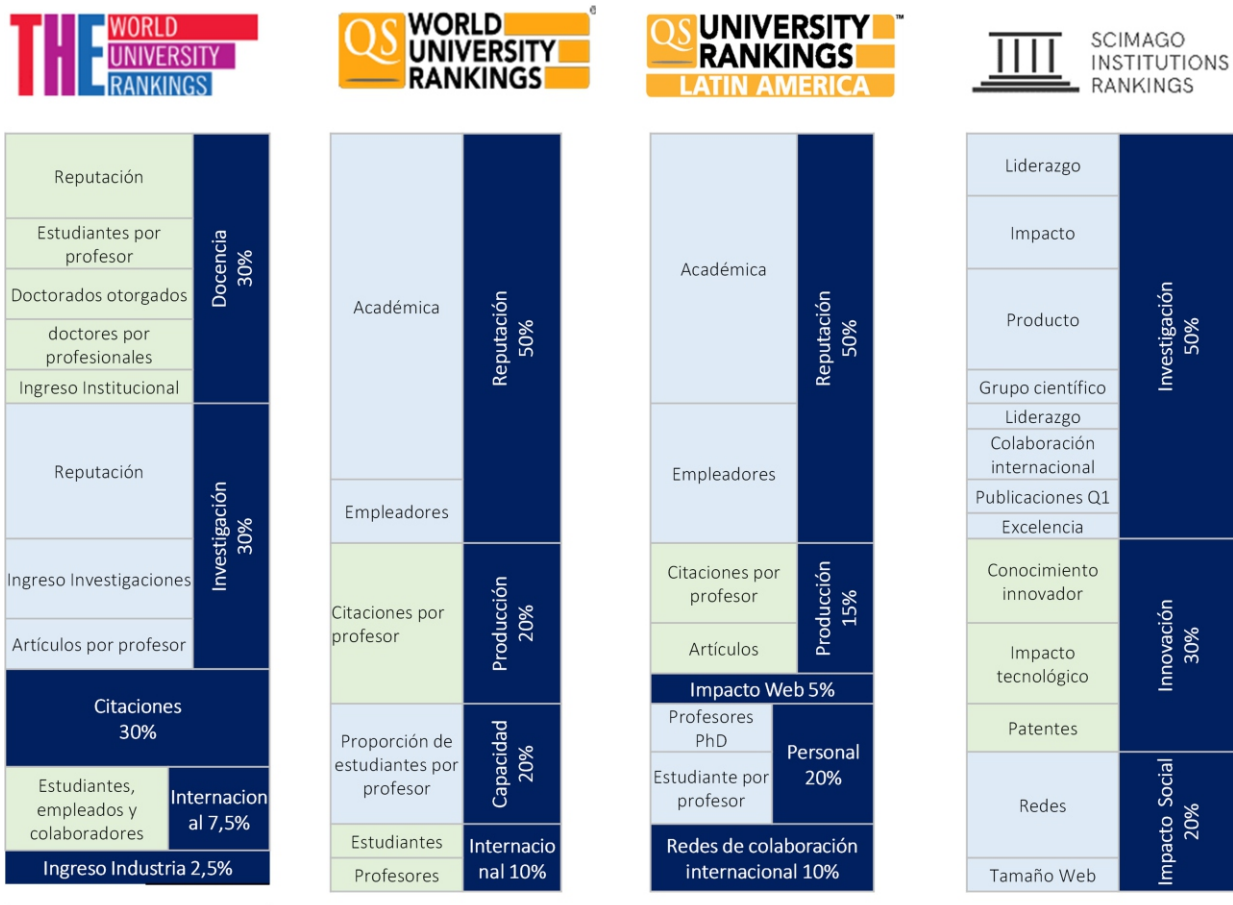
THE WORLD UNIVERSITY RANKINGS

QS WORLD UNIVERSITY RANKINGS

QS UNIVERSITY RANKINGS LATIN AMERICA

SCIMAGO INSTITUTIONS RANKINGS

Reputación
Estudiantes por profesor
Doctorados otorgados
doctores por profesionales
Ingreso Institucional
Docencia 30%

Reputación
Ingreso Investigaciones
Artículos por profesor
Investigación 30%

Citaciones 30%

Estudiantes, empleados y colaboradores
Internacional 7,5%

Ingreso Industria 2,5%

Académica
Empleadores
Reputación 50%

Citaciones por profesor
Producción 20%

Proporción de estudiantes por profesor
Capacidad 20%

Estudiantes
Profesores
Internacional 10%

Académica
Empleadores
Reputación 50%

Citaciones por profesor
Artículos
Producción 15%

Impacto Web 5%

Profesores PhD
Estudiante por profesor
Personal 20%

Redes de colaboración internacional 10%

Liderazgo
Impacto
Producto
Grupo científico
Liderazgo
Colaboración internacional
Publicaciones Q1
Excelencia
Investigación 50%

Conocimiento innovador
Impacto tecnológico
Patentes
Innovación 30%

Redes
Tamaño Web
Impacto Social 20%